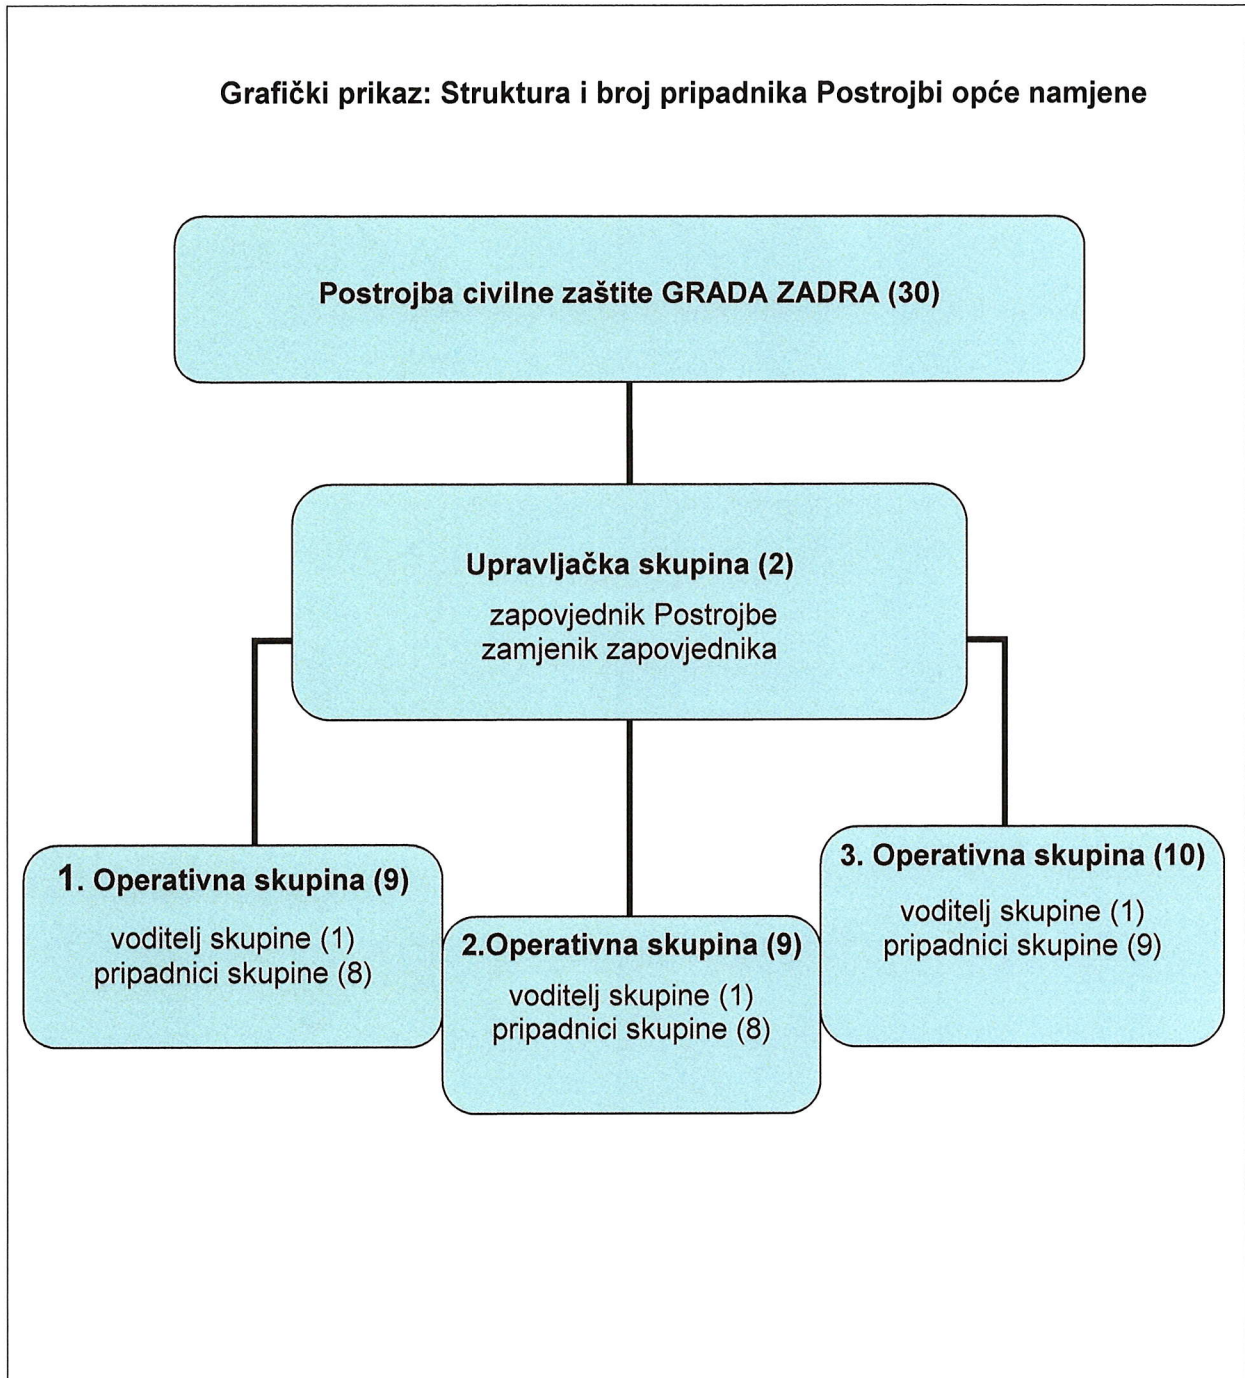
Grafički prikaz: Struktura i broj pripadnika Postrojbi opće namjene

Postrojba civilne zaštite GRADA ZADRA (30)

Upravljačka skupina (2)
zapovjednik Postrojbe
zamjenik zapovjednika

1. Operativna skupina (9)
voditelj skupine (1)
pripadnici skupine (8)

2.Operativna skupina (9)
voditelj skupine (1)
pripadnici skupine (8)

3. Operativna skupina (10)
voditelj skupine (1)
pripadnici skupine (9)